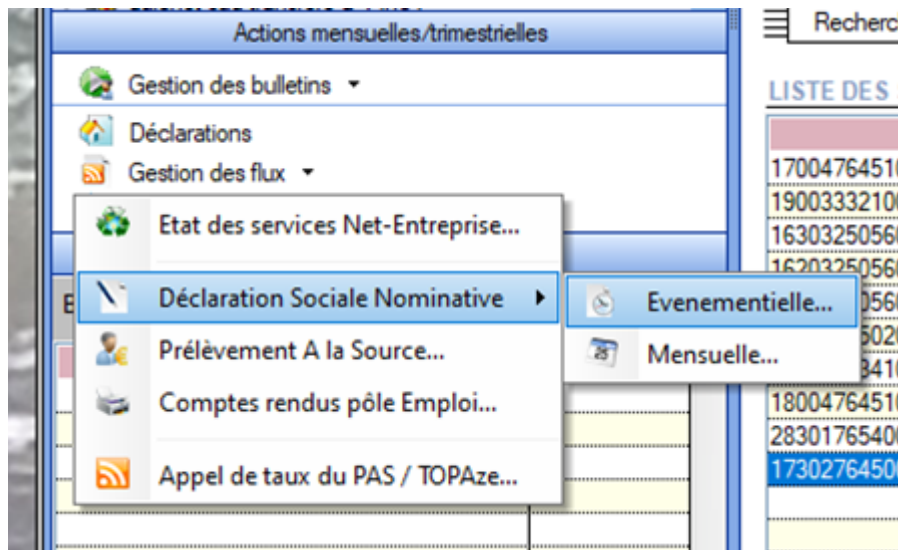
Actions mensuelles/trimestrielles

Gestion des bulletins ▾

Déclarations

Gestion des flux ▾

Etat des services Net-Entreprise...

Déclaration Sociale Nominative ▸

Prélèvement A la Source...

Comptes rendus pôle Emploi...

Appel de taux du PAS / TOPAze...

Evenementielle...

Mensuelle...

Recherc

LISTE DES

17004764510
19003332100
16303250560
16203250560
0560
5020
8410
18004764510
28301765400
17302764500